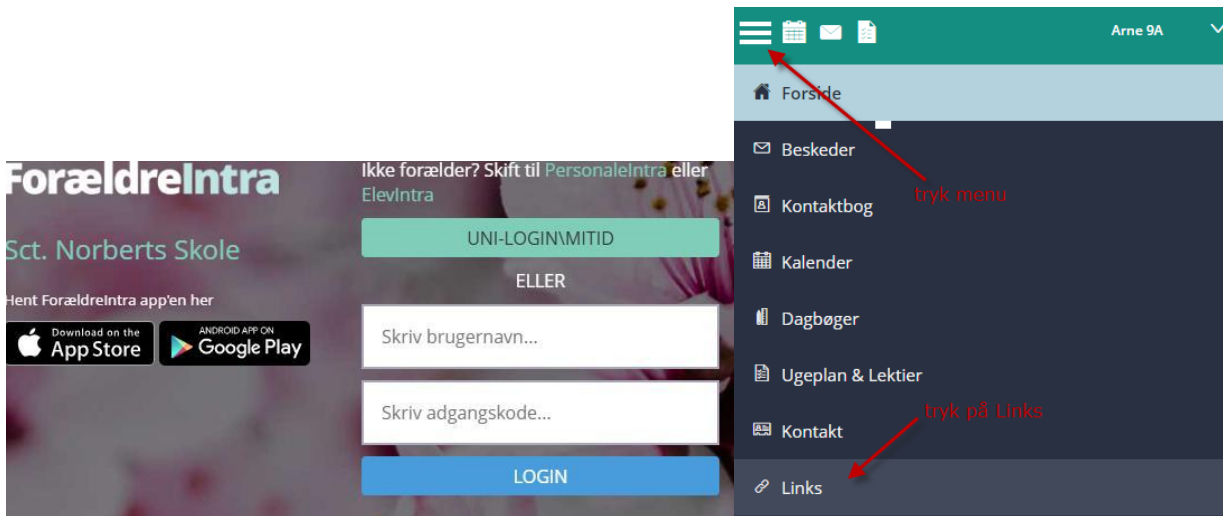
ForældreIntra

Sct. Norberts Skole

Hent ForældreIntra app'en her

Download on the App Store

ANDROID APP ON Google Play

Ikke forælder? Skift til PersonaleIntra eller ElevIntra

UNI-LOGIN\MITID

ELLER

Skriv brugernavn...

Skriv adgangskode...

LOGIN

Arne 9A

Forside

Beskeder

tryk menu

Kontaktbog

Kalender

Dagbøger

Ugeplan & Lektier

tryk på Links

Kontakt

Links